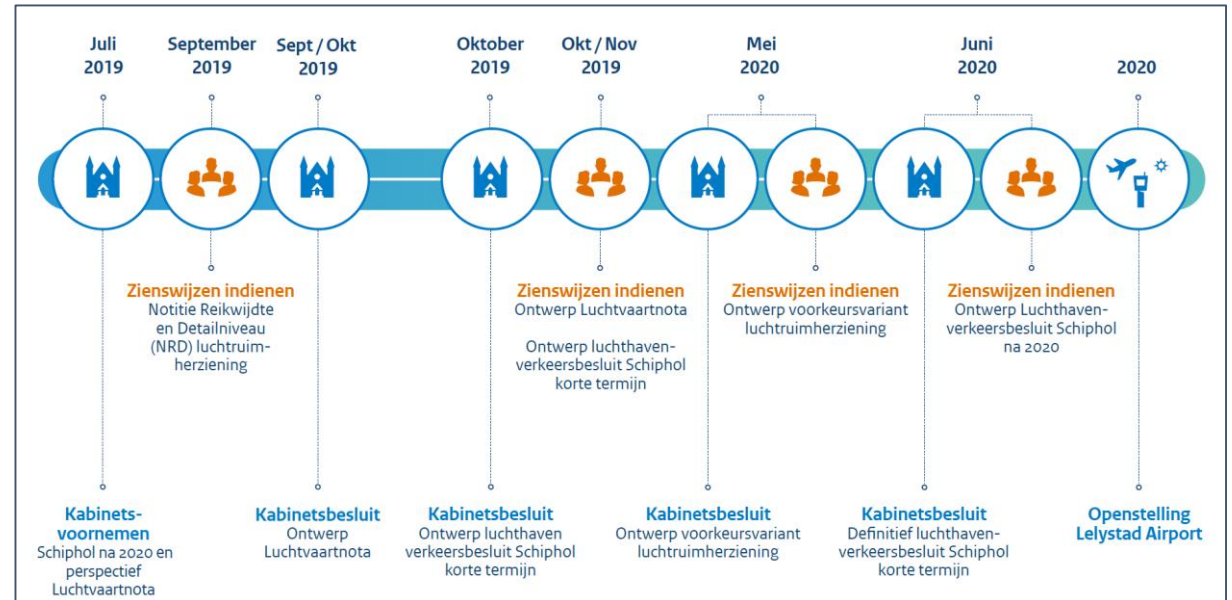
Juli 2019

September 2019

Sept / Okt 2019

Oktober 2019

Okt / Nov 2019

Mei 2020

Juni 2020

2020

Zienswijzen indienen
Notitie Reikwijdte en Detailniveau (NRD) luchtruimherziening

Zienswijzen indienen
Ontwerp Luchtvaartnota

Ontwerp luchthavenverkeersbesluit Schiphol korte termijn

Zienswijzen indienen
Ontwerp voorkeursvariant luchtruimherziening

Zienswijzen indienen
Ontwerp Luchthavenverkeersbesluit Schiphol na 2020

Kabinetsvoornemen
Schiphol na 2020 en perspectief Luchtvaartnota

Kabinetsbesluit
Ontwerp Luchtvaartnota

Kabinetsbesluit
Ontwerp luchthaven verkeersbesluit Schiphol korte termijn

Kabinetsbesluit
Ontwerp voorkeursvariant luchtruimherziening

Kabinetsbesluit
Definitief luchthavenverkeersbesluit Schiphol korte termijn

Openstelling Lelystad Airport